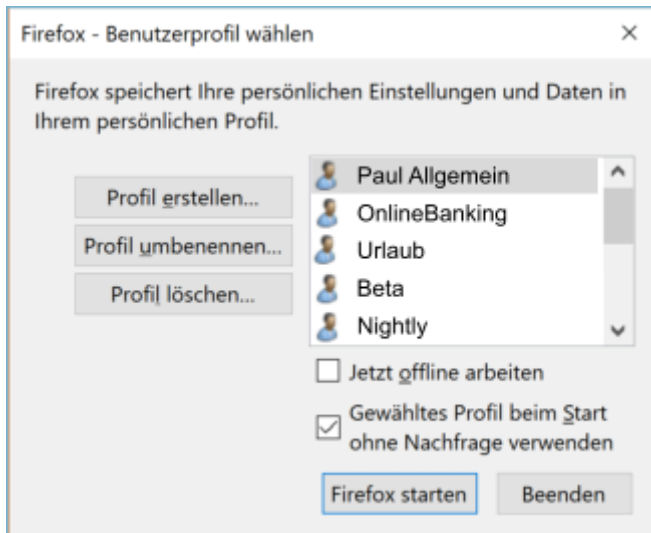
Firefox - Benutzerprofil wählen ×

Firefox speichert Ihre persönlichen Einstellungen und Daten in Ihrem persönlichen Profil.

Profil erstellen...

Profil umbenennen...

Profil löschen...

Paul Allgemein
OnlineBanking
Urlaub
Beta
Nightly

Jetzt offline arbeiten

Gewähltes Profil beim Start ohne Nachfrage verwenden

Firefox starten

Beenden